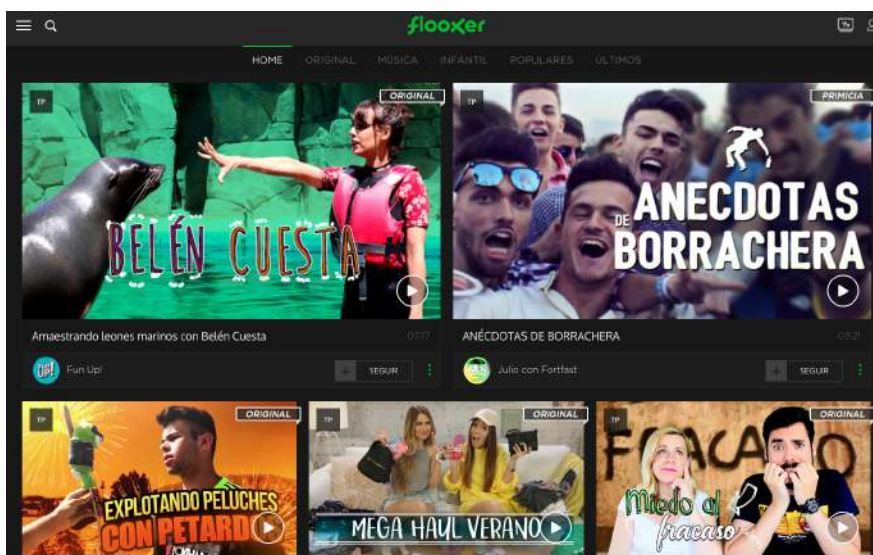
flooxer

HOME ORIGINAL MÚSICA INFANTIL POPULARES ÚLTIMOS

TP ORIGINAL

BELÉN CUESTA

Amaestrando leones marinos con Belén Cuesta 07:17

Fun Up! SEGUIR

TP PRIMICIA

ANECDOTAS DE BORRACHERA

ANÉCDOTAS DE BORRACHERA 03:21

Julio con Fortfast SEGUIR

TP ORIGINAL

EXPLOTANDO PELUCHES CON PETARDO

TP ORIGINAL

MEGA HAUL VERANO

TP ORIGINAL

FRACASO

Miedo al fracaso